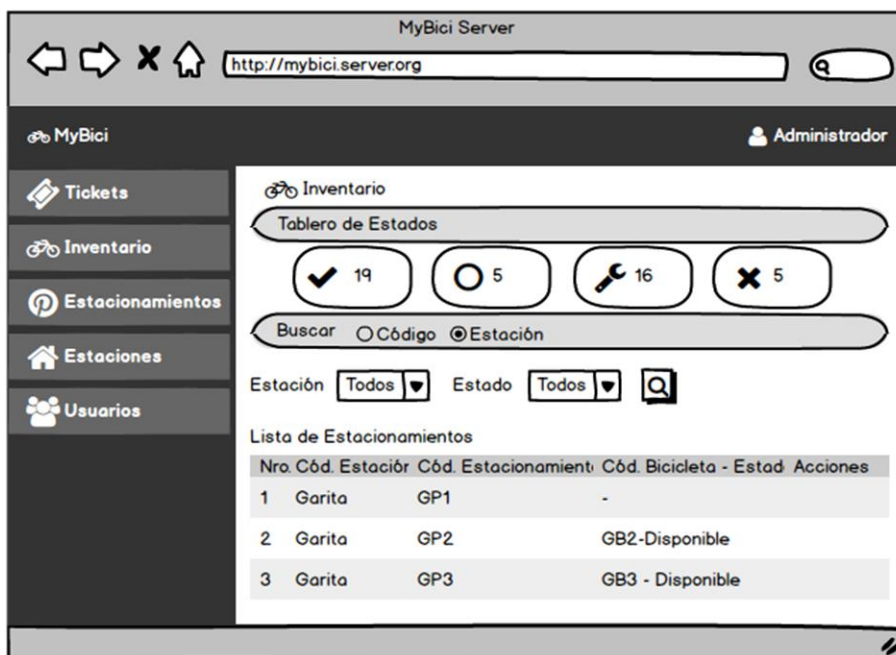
MyBici Server

http://mybici.server.org

MyBici

Administrador

Tickets

Inventario

Estacionamientos

Estaciones

Usuarios

Inventario

Tablero de Estados

19

5

16

5

Buscar ○Código ◉Estación

Estación Todos

Estado Todos

Lista de Estacionamientos

| Nro. | Cód. Estaciór | Cód. Estacionamient | Cód. Bicicleta - Estad | Acciones |
|---|---|---|---|---|
| 1 | Garita | GP1 | - | |
| 2 | Garita | GP2 | GB2-Disponible | |
| 3 | Garita | GP3 | GB3 - Disponible | |